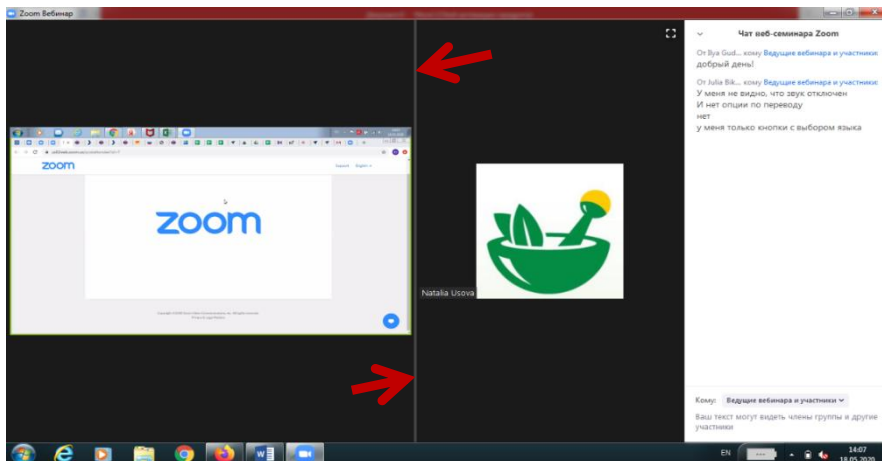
Zoom Вебинар

zoom

Support English

zoom

Natalia Usova

Чат веб-семинара Zoom

От Ilya Gud... кому Ведущие вебинара и участники:
добрый день!

От Julia Bik... кому Ведущие вебинара и участники:
У меня не видно, что звук отключен
И нет опции по переводу
нет
у меня только кнопки с выбором языка

Кому: Ведущие вебинара и участники

Ваш текст могут видеть члены группы и другие участники

EN 14:07 18.05.2020